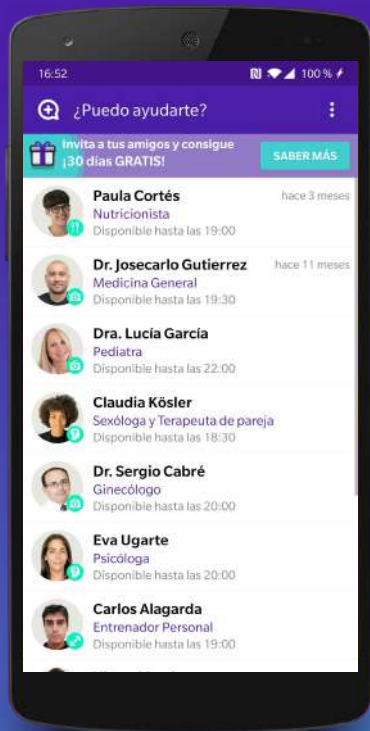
16:52

100 %

¿Puedo ayudarte?

Invita a tus amigos y consigue ¡30 días GRATIS!

SABER MÁS

Paula Cortés
hace 3 meses
Nutricionista
Disponible hasta las 19:00

Dr. Josecarlo Gutierrez
hace 11 meses
Medicina General
Disponible hasta las 19:30

Dra. Lucía García
Pediatra
Disponible hasta las 22:00

Claudia Kösler
Sexóloga y Terapeuta de pareja
Disponible hasta las 18:30

Dr. Sergio Cabré
Ginecólogo
Disponible hasta las 20:00

Eva Ugarte
Psicóloga
Disponible hasta las 20:00

Carlos Alagarda
Entrenador Personal
Disponible hasta las 19:00